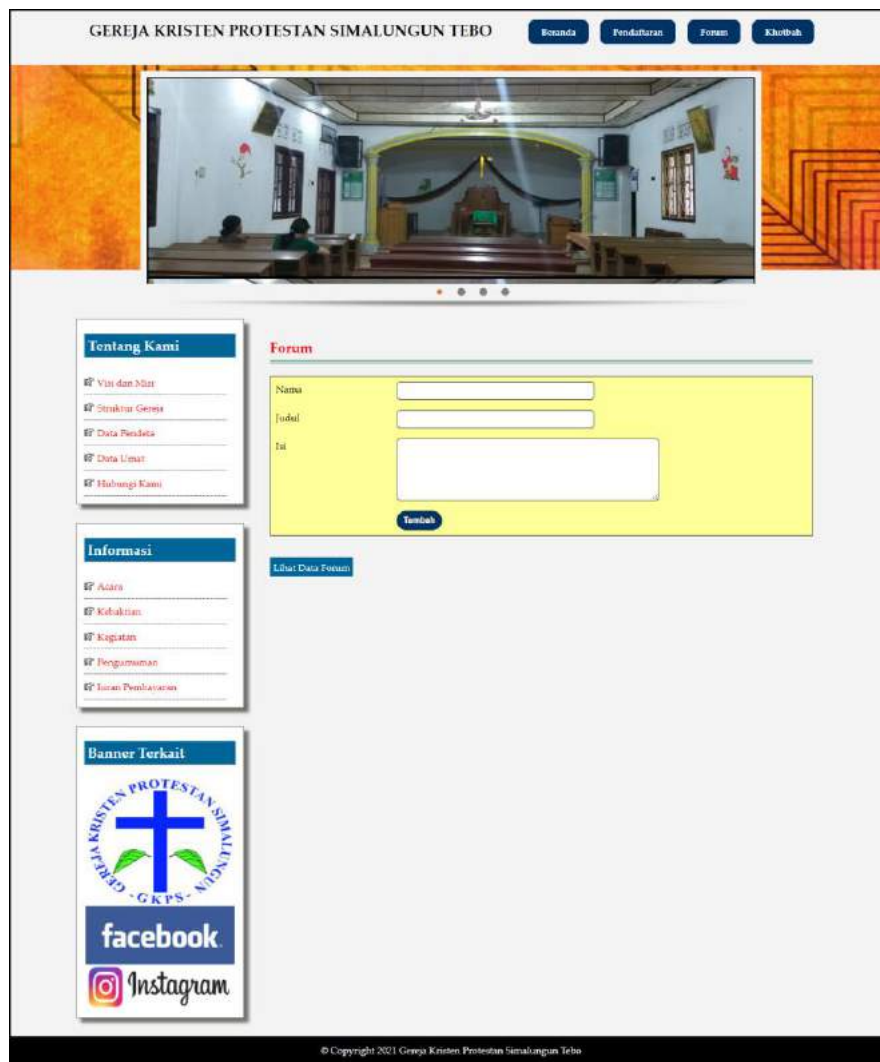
GEREJA KRISTEN PROTESTAN SIMALUNGUN TEBO

Beranda Pendaftaran Forum Khotbah

Tentang Kami

Visi dan Misi

Struktur Gereja

Data Pendeta

Data Umat

Hubungi Kami

Informasi

Acara

Kebaktian

Kegiatan

Pengumuman

Iuran Pembayaran

Banner Terkait

GEREJA KRISTEN PROTESTAN SIMALUNGUN

GKPS

facebook.

Instagram

Forum

Nama

Judul

Isi

Tambah

Lihat Data Forum

© Copyright 2021 Gereja Kristen Protestan Simalungun Tebo